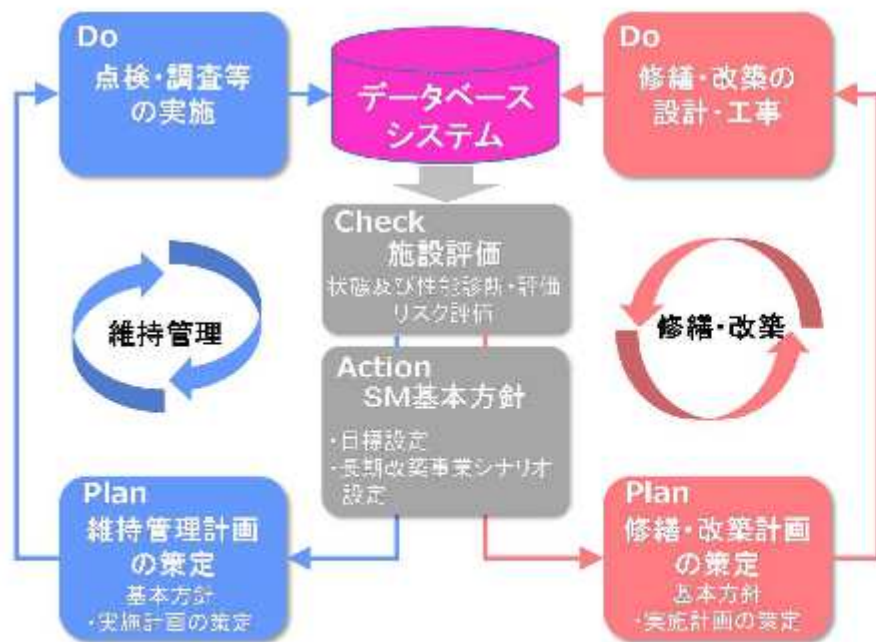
Do
点検・調査等の実施

データベースシステム

Do
修繕・改築の設計・工事

Check
施設評価
状態及び性能診断・評価
リスク評価

維持管理

修繕・改築

Action
SM基本方針
・目標設定
・長期改築事業シナリオ設定

Plan
維持管理計画の策定
基本方針
・実施計画の策定

Plan
修繕・改築計画の策定
基本方針
・実施計画の策定